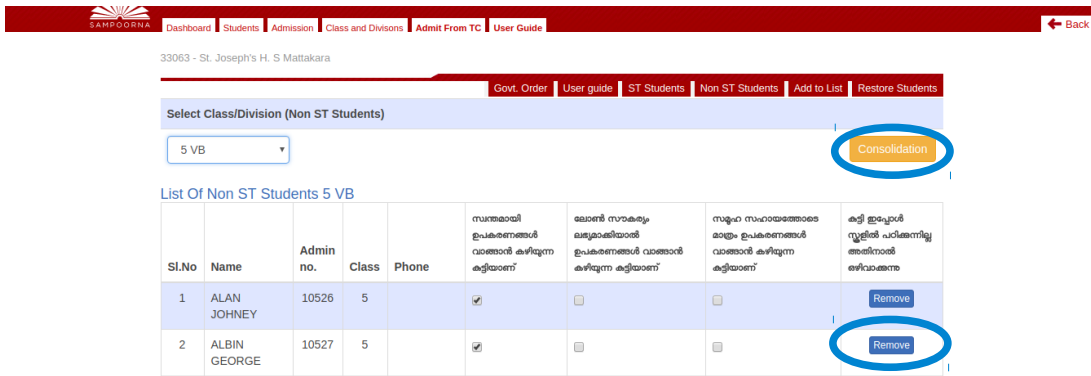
SAMPOORNA Dashboard Students Admission Class and Divisons Admit From TC User Guide

Back

33063 - St. Joseph's H. S Mattakara

Govt. Order User guide ST Students Non ST Students Add to List Restore Students

Select Class/Division (Non ST Students)

5 VB

Consolidation

List Of Non ST Students 5 VB

| Sl.No | Name | Admin no. | Class | Phone | സ്വന്തമായി ഉപകരണങ്ങൾ വാങ്ങാൻ കഴിയുന്ന കുട്ടിയാണ് | ലോൺ സൗകര്യം ലഭ്യമാക്കിയാൽ ഉപകരണങ്ങൾ വാങ്ങാൻ കഴിയുന്ന കുട്ടിയാണ് | സമൂഹ സഹായത്തോടെ മാത്രം ഉപകരണങ്ങൾ വാങ്ങാൻ കഴിയുന്ന കുട്ടിയാണ് | കുട്ടി ഇപ്പോൾ സ്കൂളിൽ പഠിക്കുന്നില്ല അതിനാൽ ഒഴിവാക്കുന്നു |
|---|---|---|---|---|---|---|---|---|
| 1 | ALAN JOHNEY | 10526 | 5 | | ☑ | ☐ | ☐ | Remove |
| 2 | ALBIN GEORGE | 10527 | 5 | | ☑ | ☐ | ☐ | Remove |